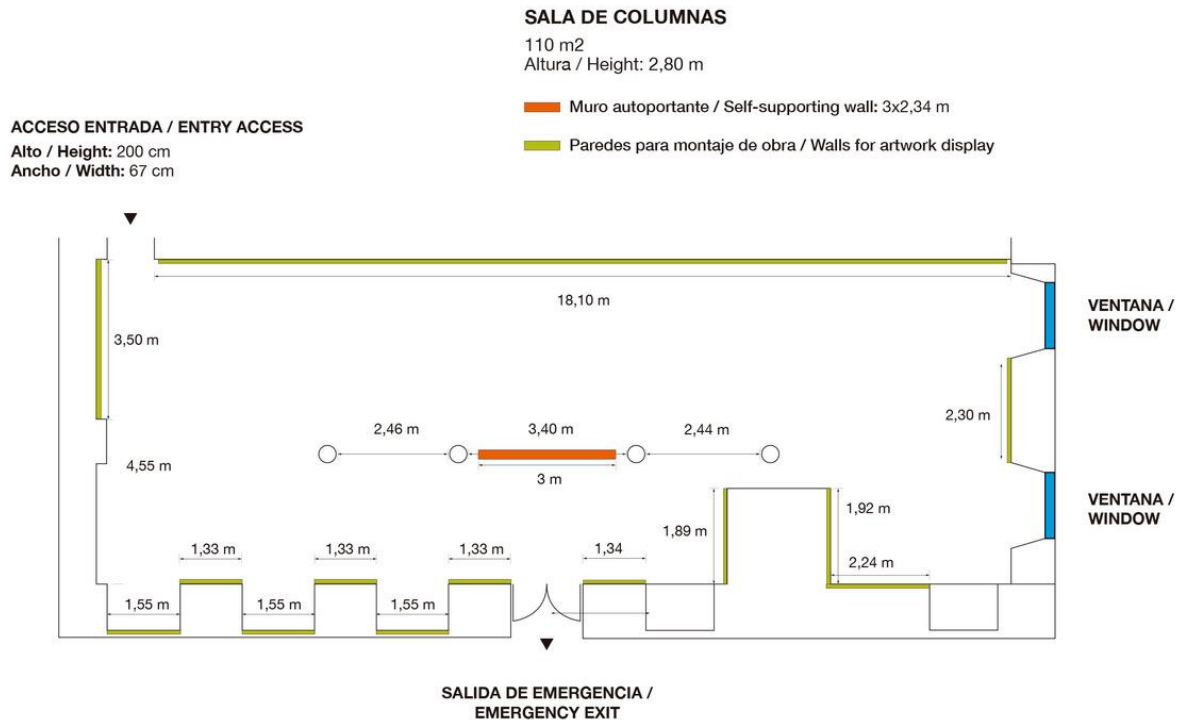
SALA DE COLUMNAS

110 m2
Altura / Height: 2,80 m

Muro autoportante / Self-supporting wall: 3x2,34 m

Paredes para montaje de obra / Walls for artwork display

ACCESO ENTRADA / ENTRY ACCESS

Alto / Height: 200 cm
Ancho / Width: 67 cm

18,10 m

VENTANA / WINDOW

3,50 m

2,30 m

2,46 m

3,40 m

2,44 m

4,55 m

3 m

VENTANA / WINDOW

1,92 m

1,89 m

1,33 m

1,33 m

1,33 m

1,34

2,24 m

1,55 m

1,55 m

1,55 m

SALIDA DE EMERGENCIA / EMERGENCY EXIT